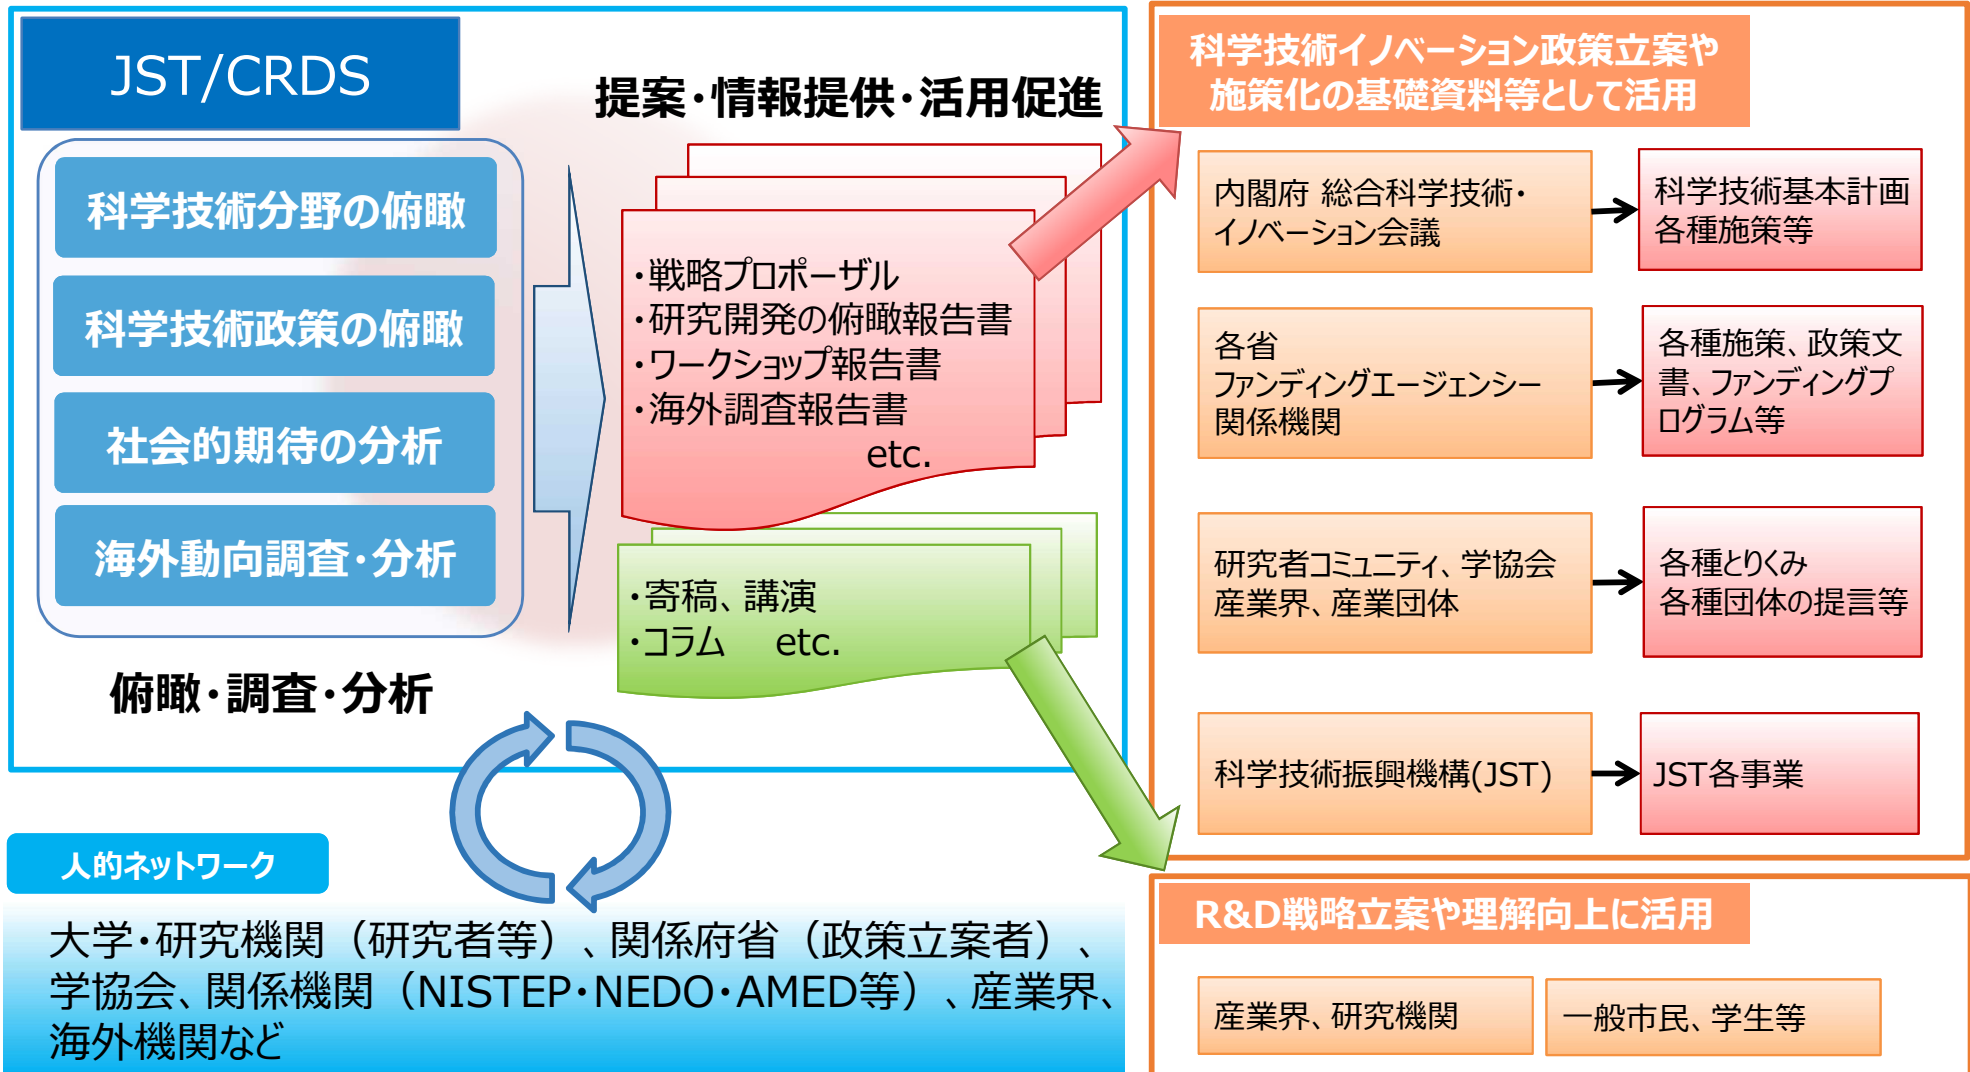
JST/CRDS

科学技術分野の俯瞰

科学技術政策の俯瞰

社会的期待の分析

海外動向調査・分析

俯瞰・調査・分析

提案・情報提供・活用促進

・戦略プロポーザル
・研究開発の俯瞰報告書
・ワークショップ報告書
・海外調査報告書
etc.

・寄稿、講演
・コラム　etc.

科学技術イノベーション政策立案や施策化の基礎資料等として活用

内閣府 総合科学技術・イノベーション会議

科学技術基本計画 各種施策等

各省 ファンディングエージェンシー 関係機関

各種施策、政策文書、ファンディングプログラム等

研究者コミュニティ、学協会 産業界、産業団体

各種とりくみ 各種団体の提言等

科学技術振興機構(JST)

JST各事業

人的ネットワーク

大学・研究機関（研究者等）、関係府省（政策立案者）、学協会、関係機関（NISTEP・NEDO・AMED等）、産業界、海外機関など

R&D戦略立案や理解向上に活用

産業界、研究機関

一般市民、学生等